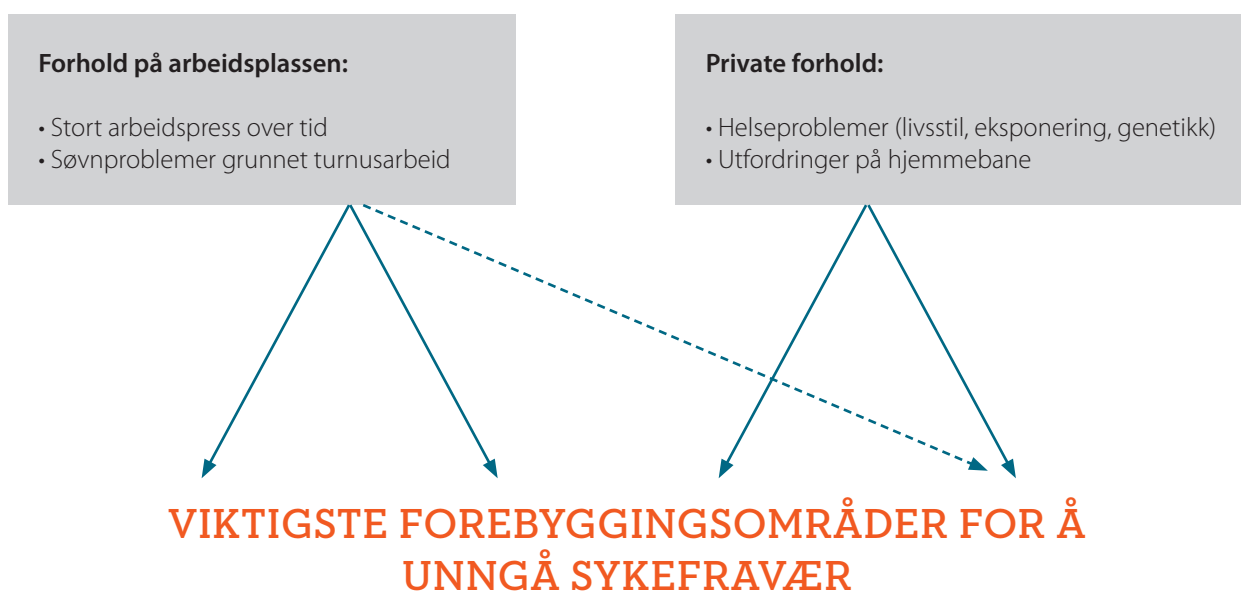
Forhold på arbeidsplassen:

• Stort arbeidspress over tid
• Søvnproblemer grunnet turnusarbeid

Private forhold:

• Helseproblemer (livsstil, eksponering, genetikk)
• Utfordringer på hjemmebane

VIKTIGSTE FOREBYGGINGSOMRÅDER FOR Å UNNGÅ SYKEFRAVÆR